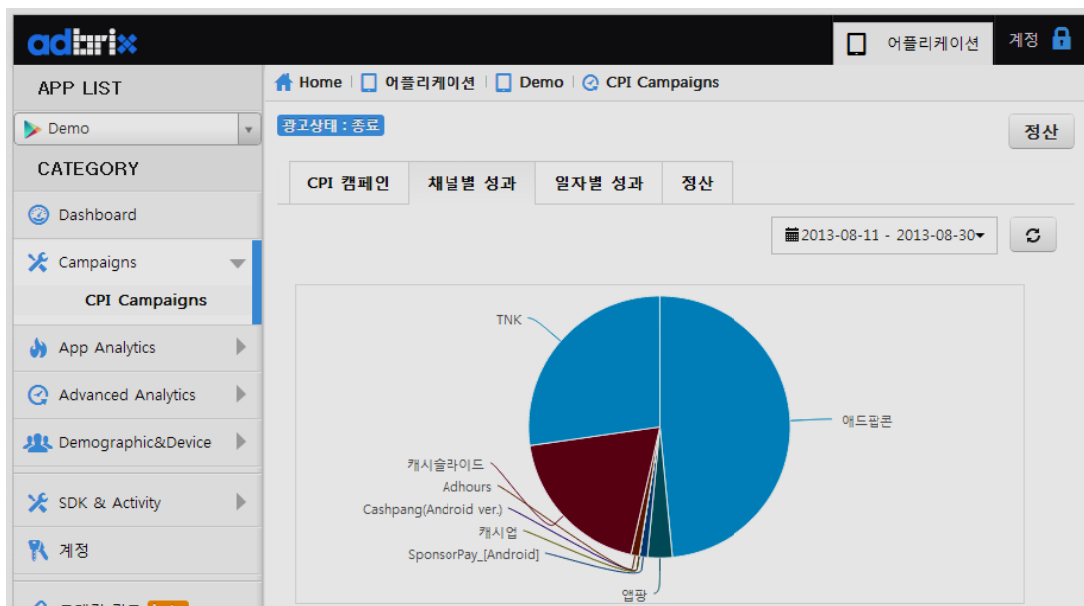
adbrix

어플리케이션

계정

APP LIST

Demo

CATEGORY

Dashboard

Campaigns

CPI Campaigns

App Analytics

Advanced Analytics

Demographic&Device

SDK & Activity

계정

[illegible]

Home | 어플리케이션 | Demo | CPI Campaigns

광고상태 : 종료

정산

| CPI 캠페인 | 채널별 성과 | 일자별 성과 | 정산 |
|---|---|---|---|

2013-08-11 - 2013-08-30

TNK

애드팝콘

캐시슬라이드

Adhours

Cashpang(Android ver.)

캐시업

SponsorPay_[Android]

앱팡